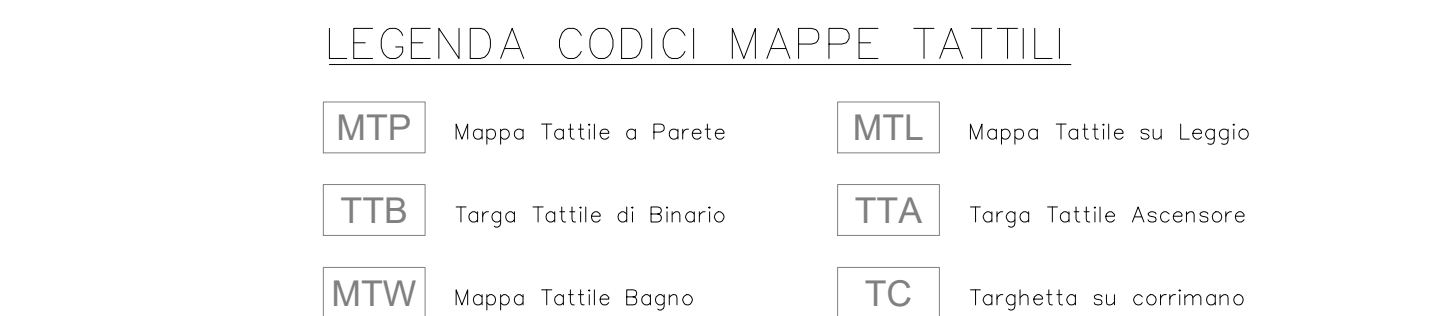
LEGENDA CODICI MAPPE TATTILI

| | | | |
|---|---|---|---|
| MTP | Mappa Tattile a Parete | MTL | Mappa Tattile su Leggio |
| TTB | Targa Tattile di Binario | TTA | Targa Tattile Ascensore |
| MTW | Mappa Tattile Bagno | TC | Targhetta su corrimano |